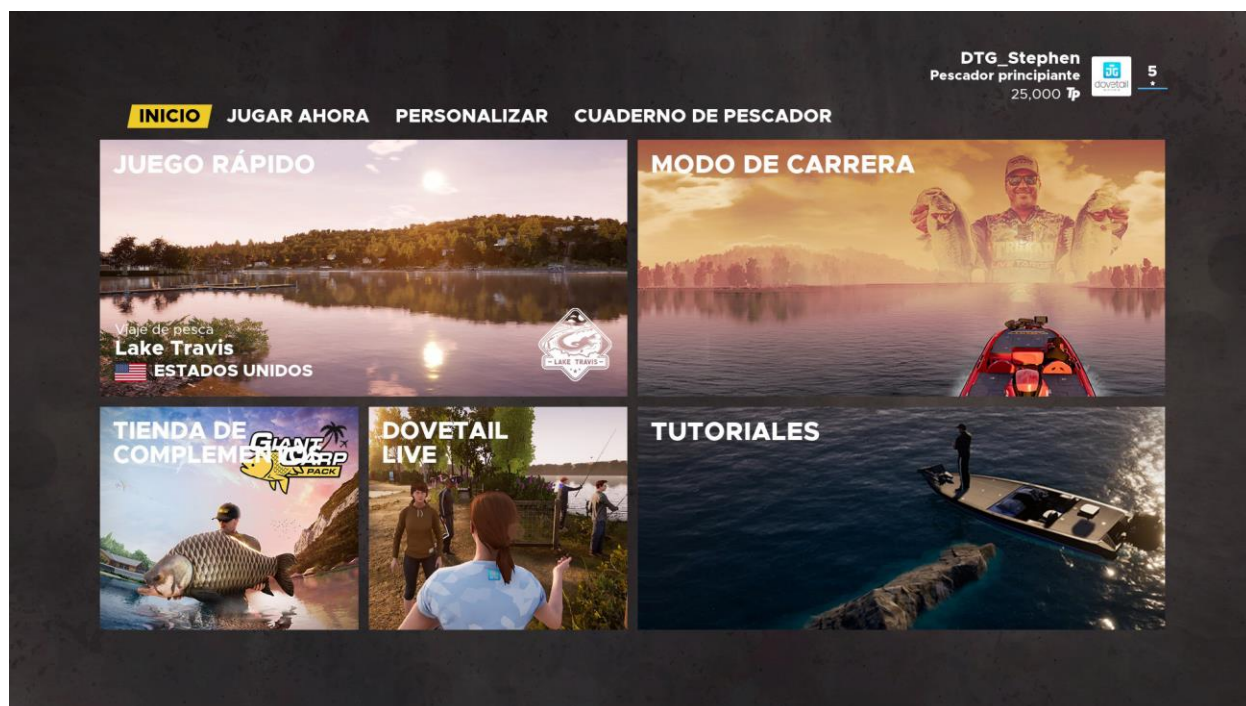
DTG_Stephen
Pescador principiante
25,000 Tp

DG
dovetail

5

INICIO JUGAR AHORA PERSONALIZAR CUADERNO DE PESCADOR

JUEGO RÁPIDO

Viaje de pesca
Lake Travis
ESTADOS UNIDOS

LAKE TRAVIS

MODO DE CARRERA

TIENDA DE COMPLEMEN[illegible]

GIANT CARP PACK

DOVETAIL LIVE

TUTORIALES